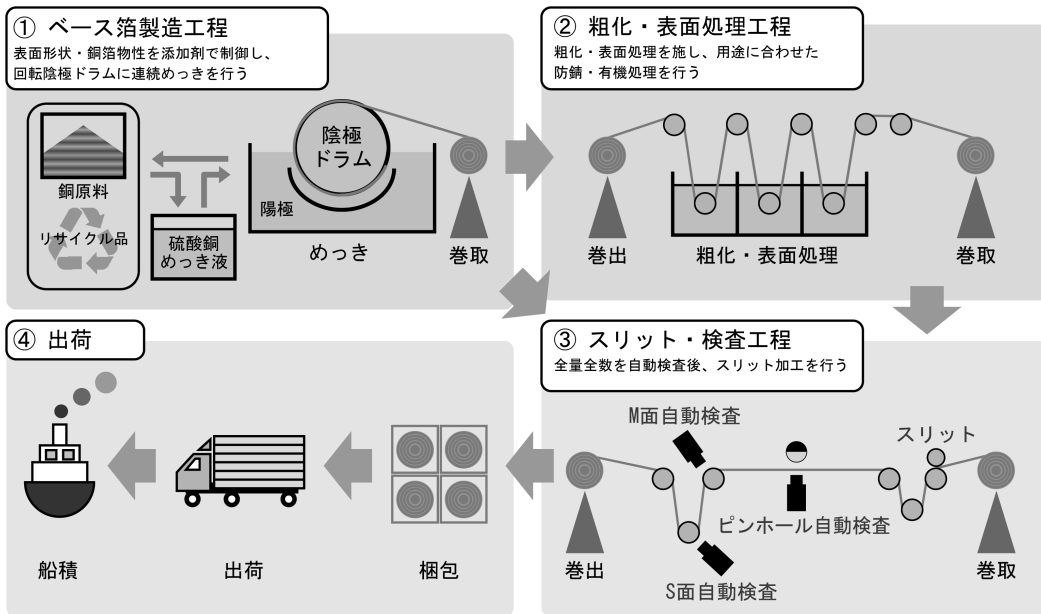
① ベース箔製造工程
表面形状・銅箔物性を添加剤で制御し、回転陰極ドラムに連続めっきを行う

銅原料
リサイクル品
硫酸銅めっき液
陰極ドラム
陽極
めっき
巻取

② 粗化・表面処理工程
粗化・表面処理を施し、用途に合わせた防錆・有機処理を行う

巻出
粗化・表面処理
巻取

③ スリット・検査工程
全量全数を自動検査後、スリット加工を行う

M面自動検査
スリット
ピンホール自動検査
S面自動検査
巻出
巻取

④ 出荷

船積
出荷
梱包